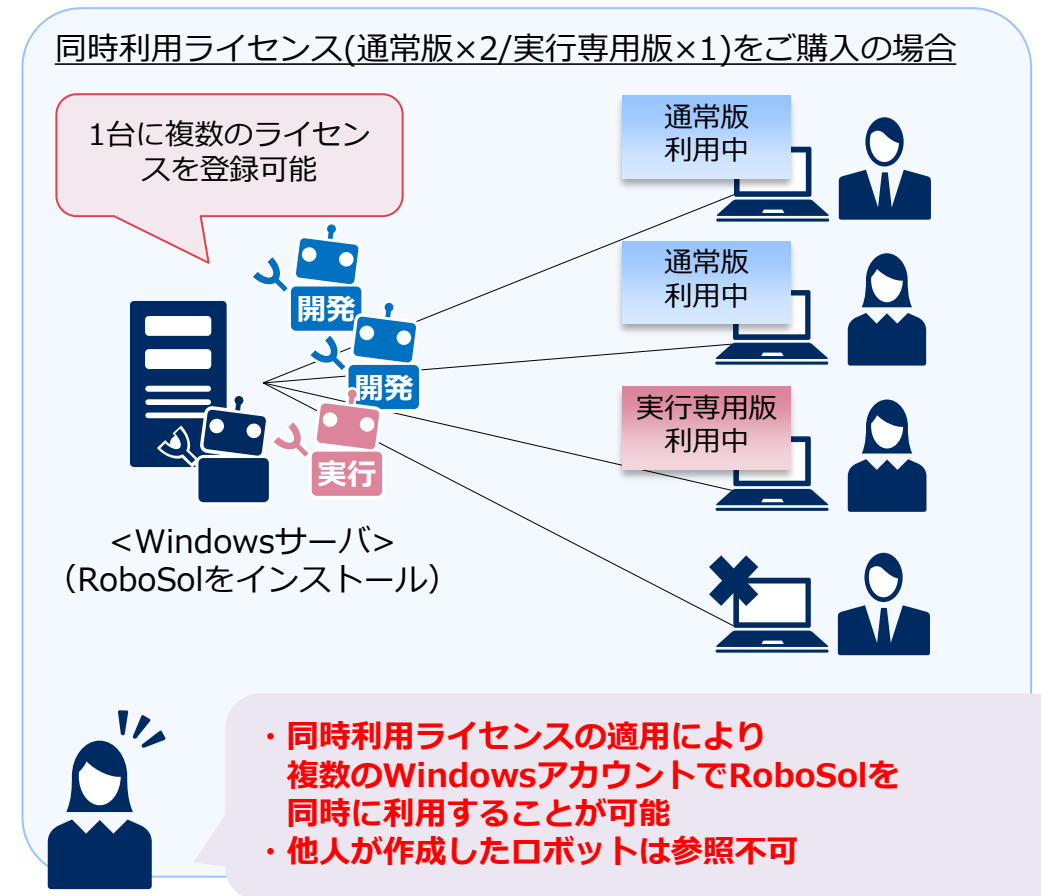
同時利用ライセンス(通常版×2/実行専用版×1)をご購入の場合

1台に複数のライセンスを登録可能

開発

開発

実行

<Windowsサーバ>
（RoboSolをインストール）

通常版
利用中

通常版
利用中

実行専用版
利用中

・同時利用ライセンスの適用により複数のWindowsアカウントでRoboSolを同時に利用することが可能
・他人が作成したロボットは参照不可